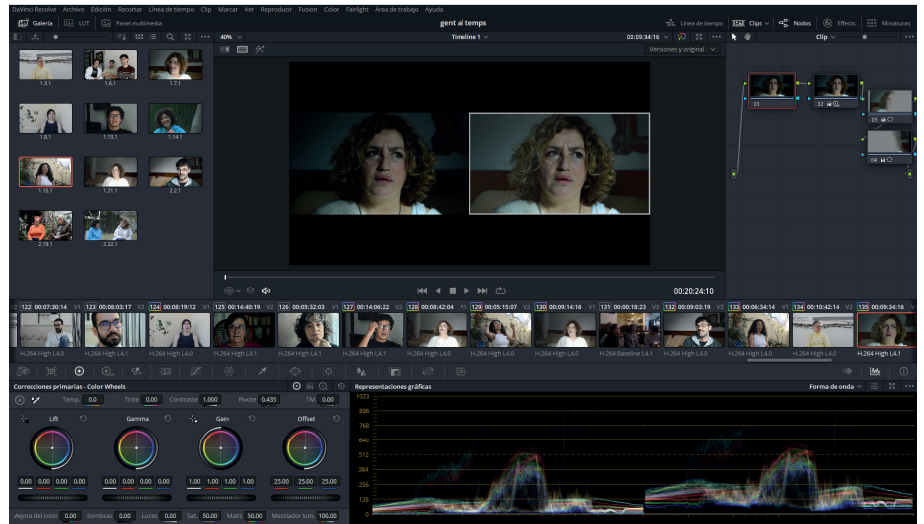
DaVinci Resolve Archivo Edición Recortar Línea de tiempo Clip Marcar Ver Reproducir Fusion Color Fairlight Área de trabajo Ayuda

Galería LUT Panel multimedia

gent al temps

Línea de tiempo Clips Nodos Effects Miniaturas

40% Timeline 1 00:09:34:16 Clip

Versiones y original

1.3.1 1.6.1 1.7.1
1.8.1 1.13.1 1.14.1
1.15.1 1.21.1 2.2.1
2.19.1 2.22.1

01 02 03 04

00:20:24:10

122 00:07:30:14 V1 123 00:08:03:17 V2 124 00:08:19:12 V1 125 00:14:40:19 V2 126 00:05:32:03 V1 127 00:14:06:22 V2 128 00:08:42:04 V1 129 00:05:15:07 V2 130 00:09:14:16 V1 131 00:00:18:23 V2 132 00:09:03:19 V2 133 00:06:34:14 V1 134 00:10:42:14 V2 135 00:09:34:16 V1

H.264 High L4,0 H.264 High L4,1 H.264 High L4,0 H.264 High L4,1 H.264 High L4,1 H.264 High L4,1 H.264 High L4,0 H.264 High L4,0 H.264 High L4,0 H.264 Baseline L4,1 H.264 High L4,0 H.264 High L4,0 H.264 High L4,0 H.264 High L4,1

Correcciones primarias - Color Wheels

Temp. 0.0 Tinte 0.00 Contraste 1.000 Pivote 0.435 TM 0.00

Lift Gamma Gain Offset

0.00 0.00 0.00 0.00 0.00 0.00 0.00 0.00 1.00 1.00 1.00 1.00 25.00 25.00 25.00

Mejora del color 0.00 Sombras 0.00 Luces 0.00 Sat. 50.00 Matiz 50.00 Mezclador lum. 100.00

Representaciones gráficas

Forma de onda

1023
896
768
640
512
384
256
128
0